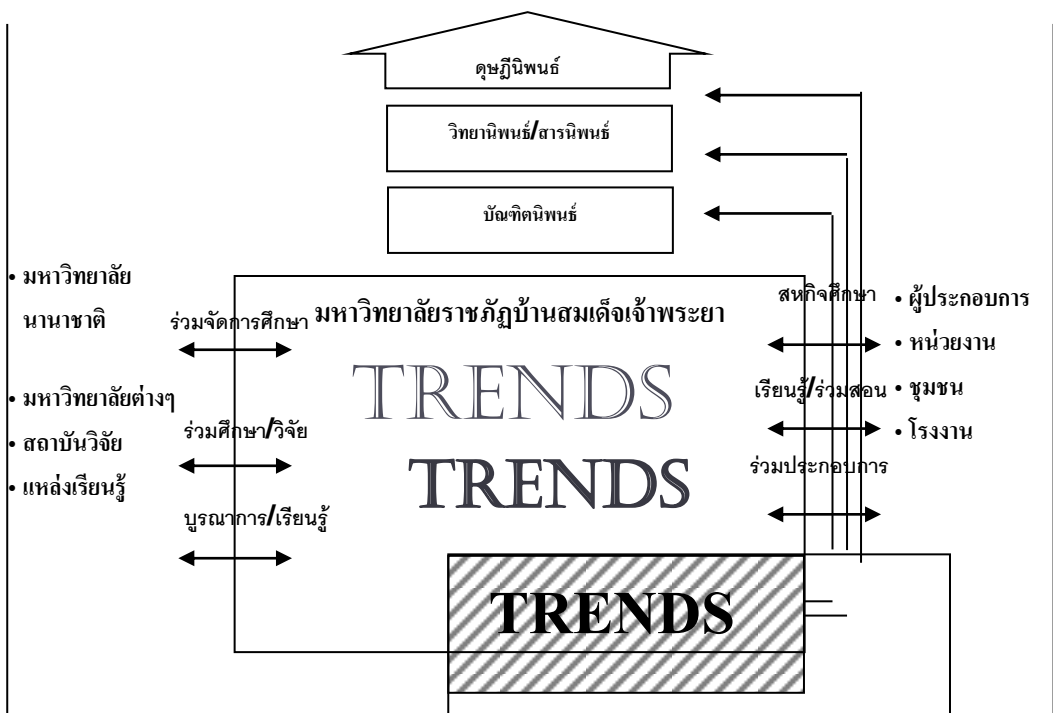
ดุษฎีนิพนธ์

วิทยานิพนธ์/สารนิพนธ์

บัณฑิตนิพนธ์

• มหาวิทยาลัยนานาชาติ

ร่วมจัดการศึกษา

• มหาวิทยาลัยต่างๆ

• สถาบันวิจัย

ร่วมศึกษา/วิจัย

• แหล่งเรียนรู้

บูรณาการ/เรียนรู้

มหาวิทยาลัยราชภัฏบ้านสมเด็จเจ้าพระยา

TRENDS

TRENDS

TRENDS

สหกิจศึกษา

เรียนรู้/ร่วมสอน

ร่วมประกอบการ

• ผู้ประกอบการ

• หน่วยงาน

• ชุมชน

• โรงงาน